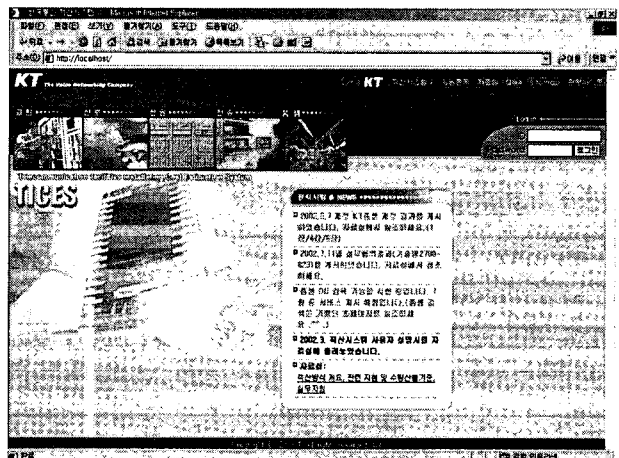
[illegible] - Microsoft Internet Explorer
파일(F) 편집(E) 보기(V) 즐겨찾기(A) 도구(T) 도움말(H)
뒤로 · → · ⊗ 🗋 ⌂ 검색 즐겨찾기 미디어 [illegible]
주소(D) http://localhost/
이동 연결
KT The Value Networking Company
KT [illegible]
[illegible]
로그인
TICES
공지사항 & NEWS
2002.3.7 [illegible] KT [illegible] 게시되었습니다. 자료실에서 참조하세요.([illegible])
2002.3.11 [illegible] 게시되었습니다. 자료실에서 참조하세요.
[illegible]
2002.3. 전산시스템 사용자 설명서를 자료실에 올려놓았습니다.
자유공 : 전산업무 처리, 관련 지침 및 수칙사항 가이드, 실무지침
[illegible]
완료
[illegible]